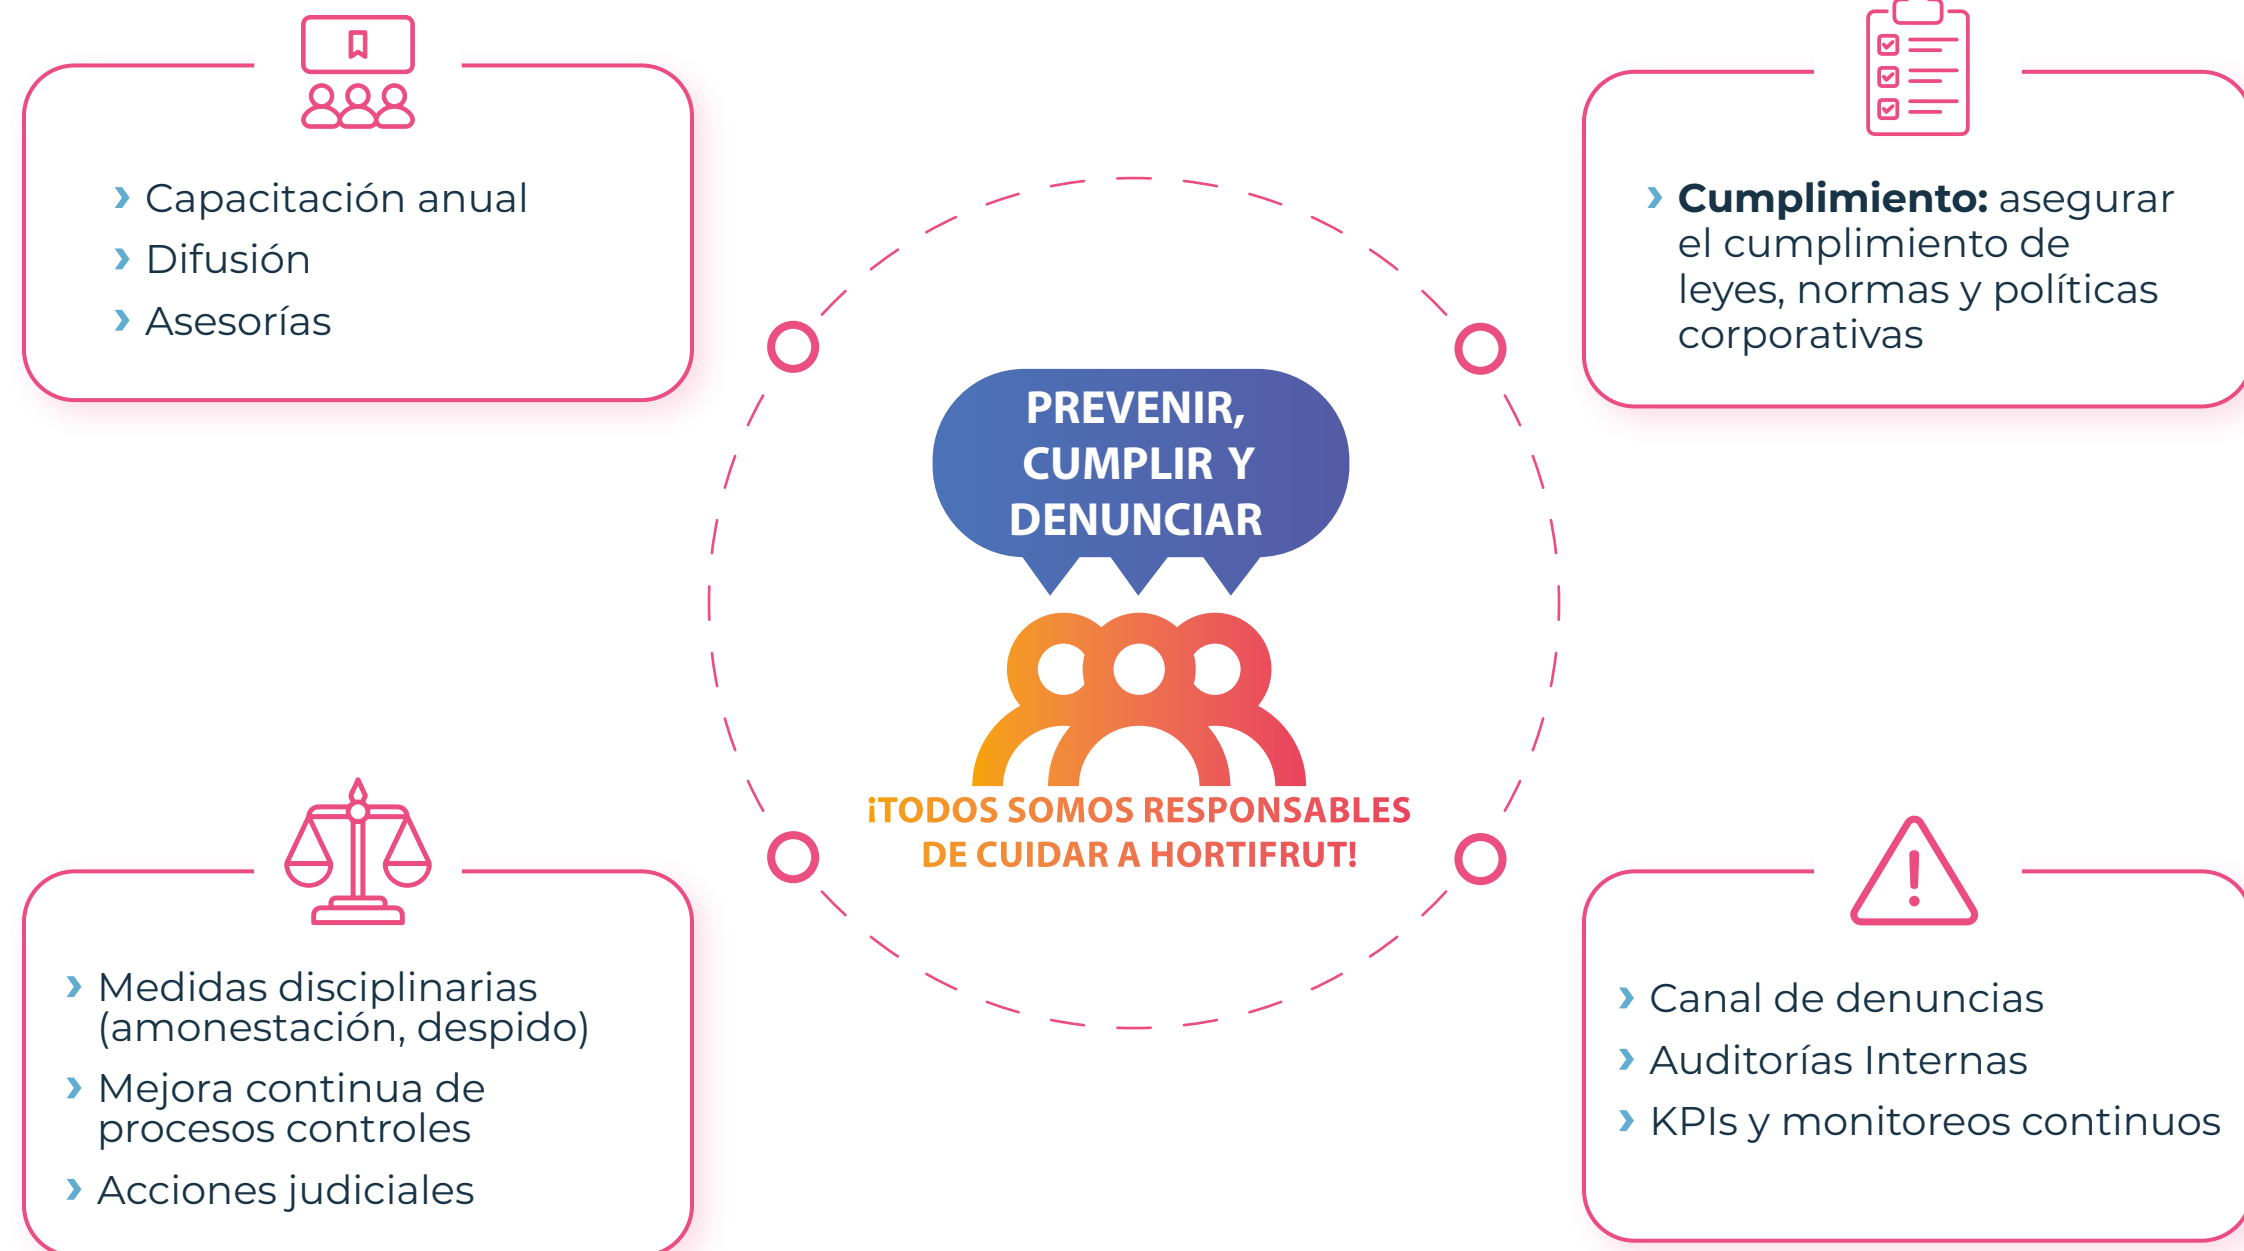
› Capacitación anual
› Difusión
› Asesorías

› **Cumplimiento:** asegurar el cumplimiento de leyes, normas y políticas corporativas

PREVENIR, CUMPLIR Y DENUNCIAR

¡TODOS SOMOS RESPONSABLES DE CUIDAR A HORTIFRUT!

› Medidas disciplinarias (amonestación, despido)
› Mejora continua de procesos controles
› Acciones judiciales

› Canal de denuncias
› Auditorías Internas
› KPIs y monitoreos continuos